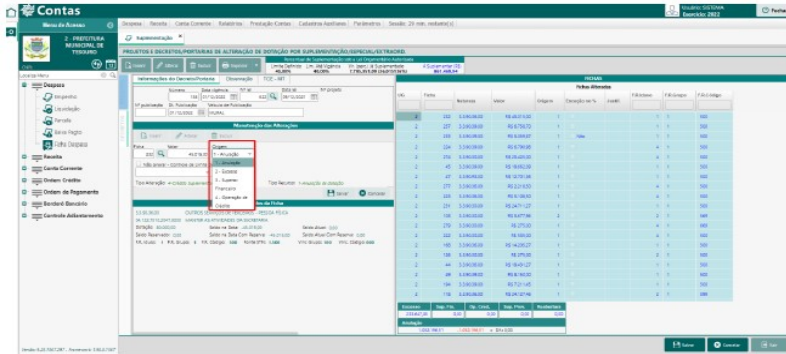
Contas

Menu de Acesso

2 - PREFEITURA MUNICIPAL DE TOBURO

Localizar Menu

Despesa
Empenho
Liquidação
Pervalio
Baixa Pagamento
Ficha Despesa
Receita
Conta Corrente
Ordem Crédito
Ordem de Pagamento
Borderô Bancário
Controle Adiantamento

Despesa | Receita | Conta Corrente | Relatórios | Prestação Contas | Cadastros Auxiliares | Parâmetros | Sessão: 29 min. restante(s)

Usuário: SISTEMA
Exercício: 2022

Suplementação

PROJETOS E DECRETOS/PORTARIAS DE ALTERAÇÃO DE DOTAÇÃO POR SUPLEMENTAÇÃO/ESPECIAL/EXTRAORD.

Informações do Decreto/Portaria | Observação | TCE - MT

Movimentação das Alterações

Ficha | Valor | Origem
1 - Anulação
1 - Anulação
2 - Superávit
3 - Excesso
Financeiro
4 - Operação de Crédito

Tipo Alteração | Tipo Recurso

Salvar | Cancelar

FICHAS
Fichas Alteradas

Salvar | Cancelar | Sair

Versão: 8.20.7067.287 - Revendedor: 5353.57807